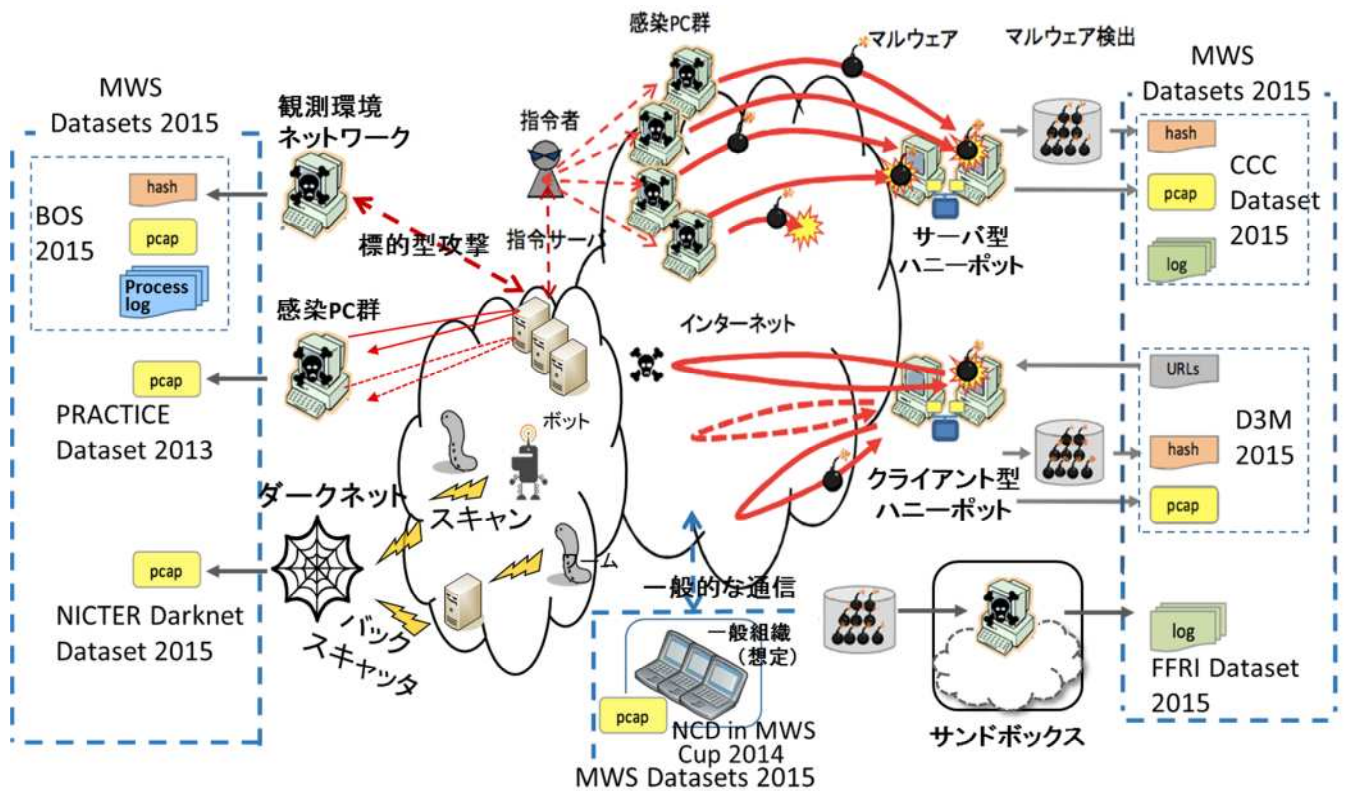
MWS Datasets 2015

hash
pcap
Process log
BOS 2015

pcap
PRACTICE Dataset 2013

pcap
NICTER Darknet Dataset 2015

観測環境ネットワーク

標的型攻撃

感染PC群

ダークネット

バックスキャッタ

指令者

指令サーバ

感染PC群

ボット

スキャン

ワーム

インターネット

一般的な通信

一般組織（想定）

pcap
NCD in MWS Cup 2014
MWS Datasets 2015

マルウェア

マルウェア検出

サーバ型ハニーポット

クライアント型ハニーポット

サンドボックス

MWS Datasets 2015

hash
pcap
log
CCC Dataset 2015

URLs
hash
pcap
D3M 2015

log
FFRI Dataset 2015